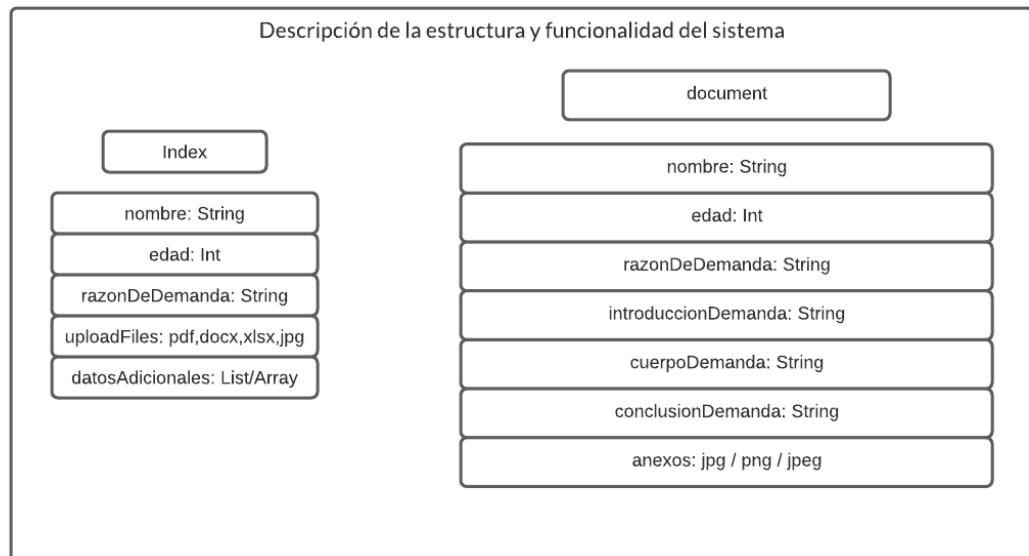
Descripción de la estructura y funcionalidad del sistema

Index

nombre: String

edad: Int

razonDeDemanda: String

uploadFiles: pdf,docx,xlsx,jpg

datosAdicionales: List/Array

document

nombre: String

edad: Int

razonDeDemanda: String

introduccionDemanda: String

cuerpoDemanda: String

conclusionDemanda: String

anexos: jpg / png / jpeg